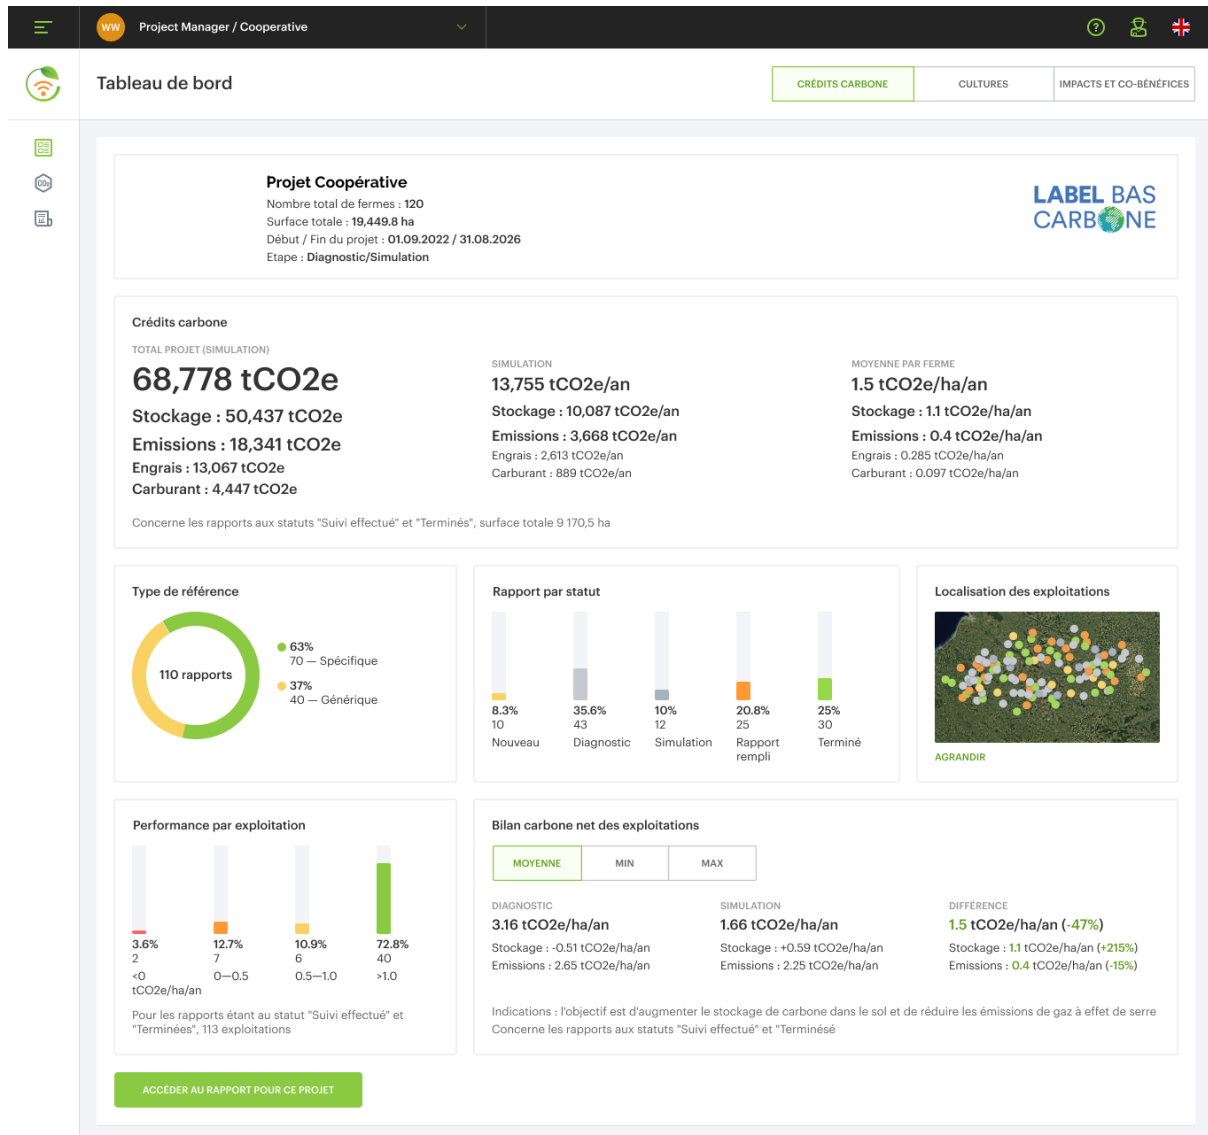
WW Project Manager / Cooperative

Tableau de bord

CRÉDITS CARBONE
CULTURES
IMPACTS ET CO-BÉNÉFICES

Projet Coopérative
Nombre total de fermes : 120
Surface totale : 19,449.8 ha
Début / Fin du projet : 01.09.2022 / 31.08.2026
Etape : Diagnostic/Simulation

LABEL BAS CARBONE

Crédits carbone

TOTAL PROJET (SIMULATION)
68,778 tCO2e
Stockage : 50,437 tCO2e
Emissions : 18,341 tCO2e
Engrais : 13,067 tCO2e
Carburant : 4,447 tCO2e

SIMULATION
13,755 tCO2e/an
Stockage : 10,087 tCO2e/an
Emissions : 3,668 tCO2e/an
Engrais : 2,613 tCO2e/an
Carburant : 889 tCO2e/an

MOYENNE PAR FERME
1.5 tCO2e/ha/an
Stockage : 1.1 tCO2e/ha/an
Emissions : 0.4 tCO2e/ha/an
Engrais : 0.285 tCO2e/ha/an
Carburant : 0.097 tCO2e/ha/an

Concerne les rapports aux statuts "Suivi effectué" et "Terminés", surface totale 9 170,5 ha

Type de référence
110 rapports
63%
70 — Spécifique
37%
40 — Générique

Rapport par statut
8.3%
10
Nouveau
35.6%
43
Diagnostic
10%
12
Simulation
20.8%
25
Rapport rempli
25%
30
Terminé

Localisation des exploitations
AGRANDIR

Performance par exploitation
3.6%
2
<0
tCO2e/ha/an
12.7%
7
0—0.5
10.9%
6
0.5—1.0
72.8%
40
>1.0
Pour les rapports étant au statut "Suivi effectué" et "Terminées", 113 exploitations

Bilan carbone net des exploitations
MOYENNE
MIN
MAX

DIAGNOSTIC
3.16 tCO2e/ha/an
Stockage : -0.51 tCO2e/ha/an
Emissions : 2.65 tCO2e/ha/an

SIMULATION
1.66 tCO2e/ha/an
Stockage : +0.59 tCO2e/ha/an
Emissions : 2.25 tCO2e/ha/an

DIFFÉRENCE
1.5 tCO2e/ha/an (-47%)
Stockage : 1.1 tCO2e/ha/an (+215%)
Emissions : 0.4 tCO2e/ha/an (-15%)

Indications : l'objectif est d'augmenter le stockage de carbone dans le sol et de réduire les émissions de gaz à effet de serre
Concerne les rapports aux statuts "Suivi effectué" et "Terminésé

ACCÉDER AU RAPPORT POUR CE PROJET